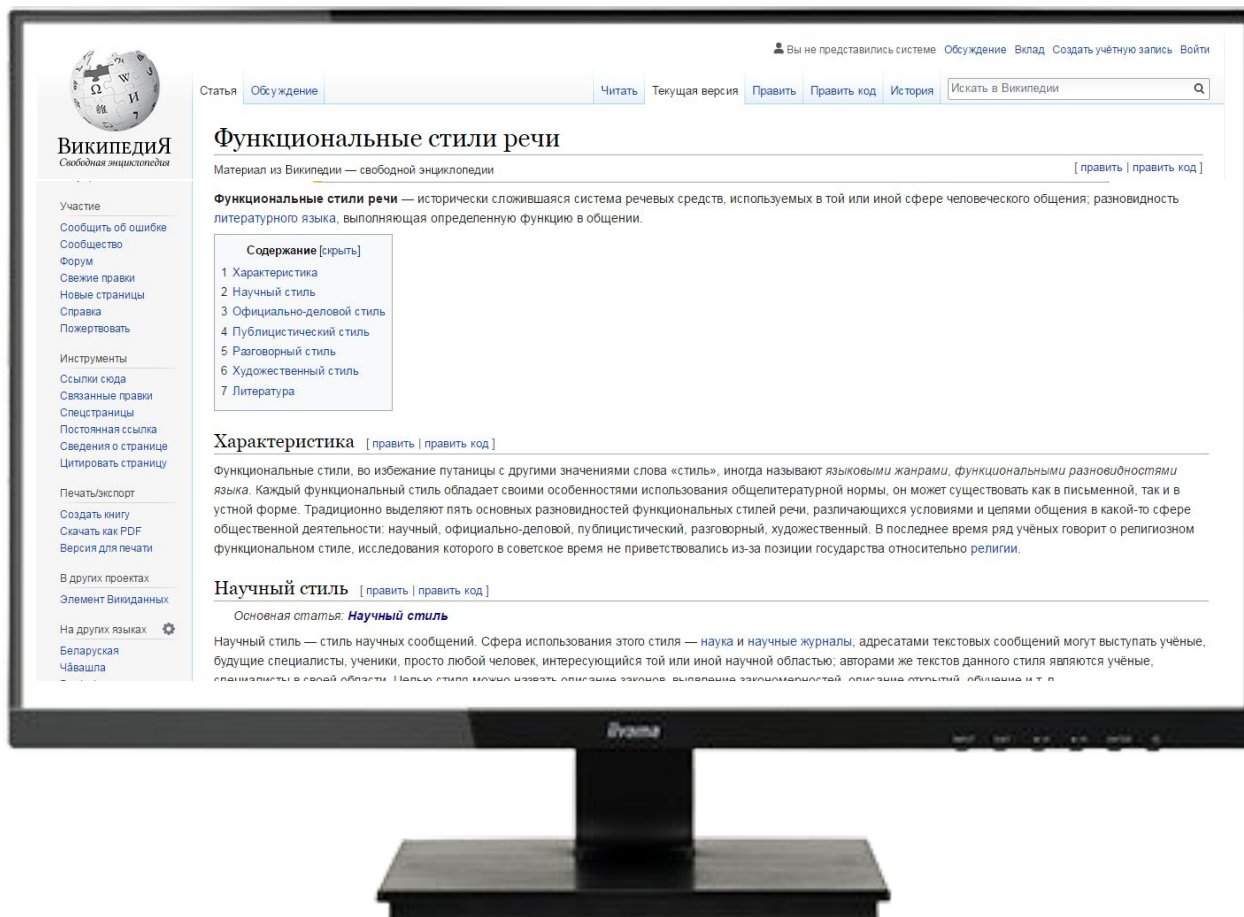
Вы не представились системе Обсуждение Вклад Создать учётную запись Войти

Статья Обсуждение

Читать Текущая версия Править Править код История Искать в Википедии

ВикипедиЯ
Свободная энциклопедия

Участие
Сообщить об ошибке
Сообщество
Форум
Свежие правки
Новые страницы
Справка
Пожертвовать

Инструменты
Ссылки сюда
Связанные правки
Спецстраницы
Постоянная ссылка
Сведения о странице
Цитировать страницу

Печать/экспорт
Создать книгу
Скачать как PDF
Версия для печати

В других проектах
Элемент Викиданных

На других языках
Беларуская
Чӑвашла

Функциональные стили речи

Материал из Википедии — свободной энциклопедии

[ править | править код ]

Функциональные стили речи — исторически сложившаяся система речевых средств, используемых в той или иной сфере человеческого общения; разновидность литературного языка, выполняющая определенную функцию в общении.

Содержание [скрыть]
1 Характеристика
2 Научный стиль
3 Официально-деловой стиль
4 Публицистический стиль
5 Разговорный стиль
6 Художественный стиль
7 Литература

Характеристика [ править | править код ]

Функциональные стили, во избежание путаницы с другими значениями слова «стиль», иногда называют языковыми жанрами, функциональными разновидностями языка. Каждый функциональный стиль обладает своими особенностями использования общелитературной нормы, он может существовать как в письменной, так и в устной форме. Традиционно выделяют пять основных разновидностей функциональных стилей речи, различающихся условиями и целями общения в какой-то сфере общественной деятельности: научный, официально-деловой, публицистический, разговорный, художественный. В последнее время ряд учёных говорит о религиозном функциональном стиле, исследования которого в советское время не приветствовались из-за позиции государства относительно религии.

Научный стиль [ править | править код ]

Основная статья: Научный стиль

Научный стиль — стиль научных сообщений. Сфера использования этого стиля — наука и научные журналы, адресатами текстовых сообщений могут выступать учёные, будущие специалисты, ученики, просто любой человек, интересующийся той или иной научной областью; авторами же текстов данного стиля являются учёные, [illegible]

iiyama